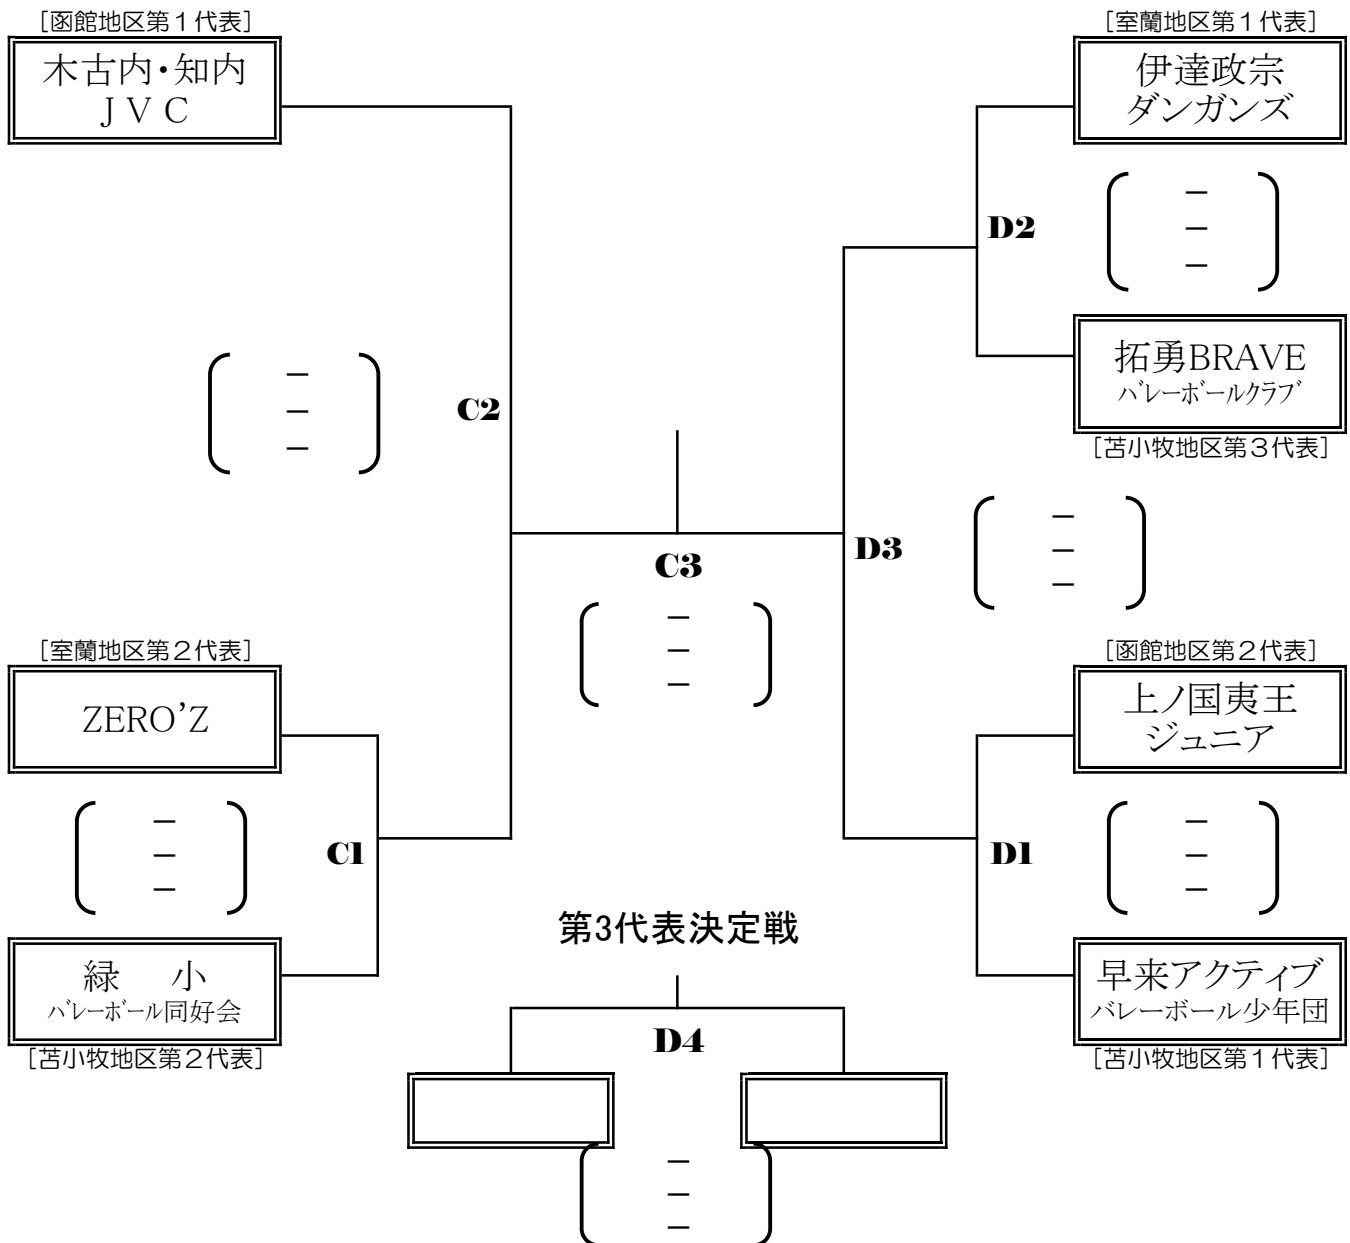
［函館地区第１代表］
木古内･知内
ＪＶＣ

［室蘭地区第１代表］
伊達政宗
ダンガンズ

D2
（ － － － ）

拓勇BRAVE
バレーボールクラブ
［苫小牧地区第３代表］

C2
（ － － － ）

D3
（ － － － ）

C3
（ － － － ）

［室蘭地区第２代表］
ZERO'Z

（ － － － ）

C1

緑　小
バレーボール同好会
［苫小牧地区第２代表］

［函館地区第２代表］
上ノ国夷王
ジュニア

D1
（ － － － ）

早来アクティブ
バレーボール少年団
［苫小牧地区第１代表］

第3代表決定戦
D4
（ － － － ）